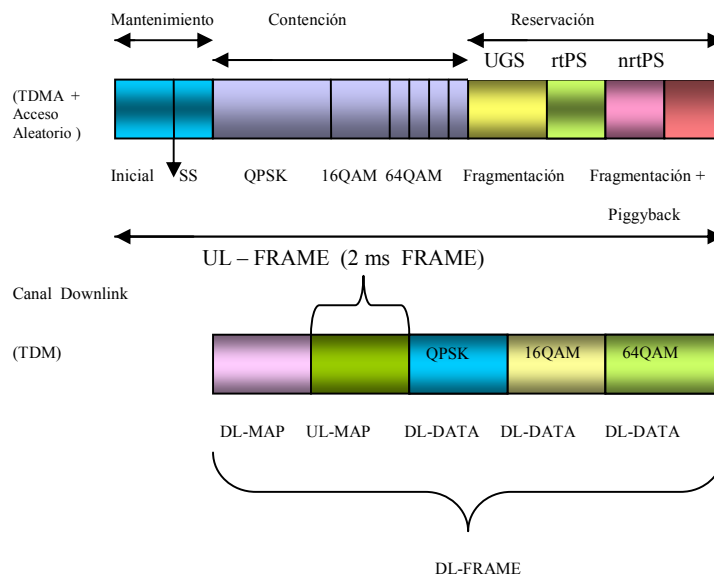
Mantenimiento

Contención

Reservación

UGS rtPS nrtPS

(TDMA + Acceso Aleatorio )

Inicial SS QPSK 16QAM 64QAM Fragmentación Fragmentación +

Piggyback

UL – FRAME (2 ms FRAME)

Canal Downlink

(TDM)

QPSK 16QAM 64QAM

DL-MAP UL-MAP DL-DATA DL-DATA DL-DATA

DL-FRAME